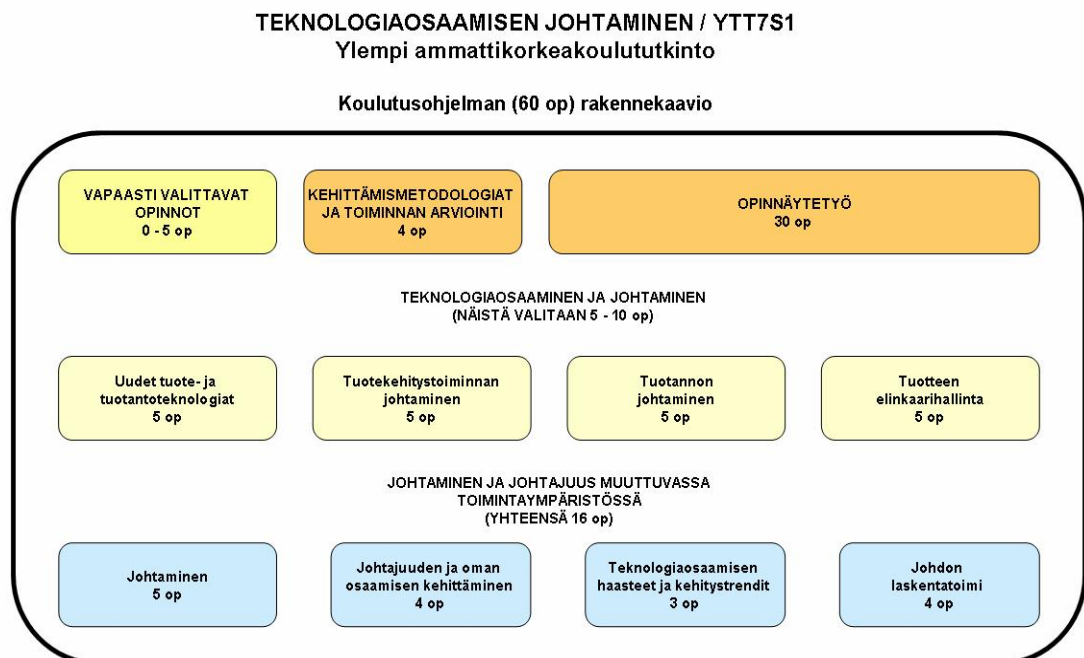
TEKNOLOGIAOSAAMISEN JOHTAMINEN / YTT7S1
Ylempi ammattikorkeakoulututkinto

Koulutusohjelman (60 op) rakennekaavio

VAPAASTI VALITTAVAT OPINNOT
0 - 5 op

KEHITTÄMISMETODOLOGIAT JA TOIMINNAN ARVIOINTI
4 op

OPINNÄYTETYÖ
30 op

TEKNOLOGIAOSAAMINEN JA JOHTAMINEN
(NÄISTÄ VALITAAN 5 - 10 op)

Uudet tuote- ja tuotantoteknologiat
5 op

Tuotekehitystoiminnan johtaminen
5 op

Tuotannon johtaminen
5 op

Tuotteen elinkaarihallinta
5 op

JOHTAMINEN JA JOHTAJUUS MUUTTUVASSA TOIMINTAYMPÄRISTÖSSÄ
(YHTEENSÄ 16 op)

Johtaminen
5 op

Johtajuuden ja oman osaamisen kehittäminen
4 op

Teknologiaosaamisen haasteet ja kehitystrendit
3 op

Johdon laskentatoimi
4 op